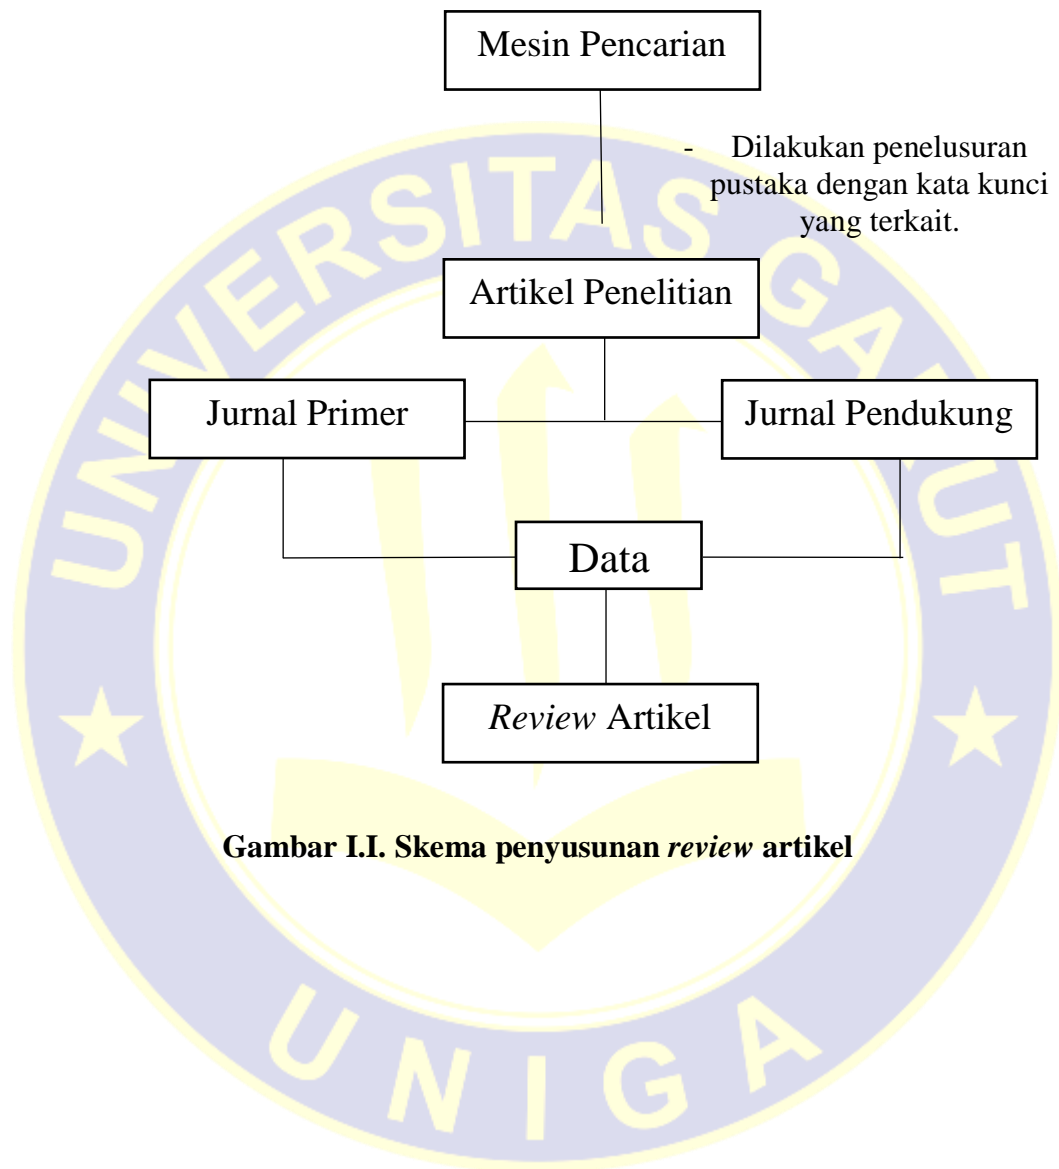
Mesin Pencarian

- Dilakukan penelusuran pustaka dengan kata kunci yang terkait.

Artikel Penelitian

Jurnal Primer

Jurnal Pendukung

Data

*Review* Artikel

**Gambar I.I. Skema penyusunan *review* artikel**

UNIVERSITAS GARUT

UNIGA